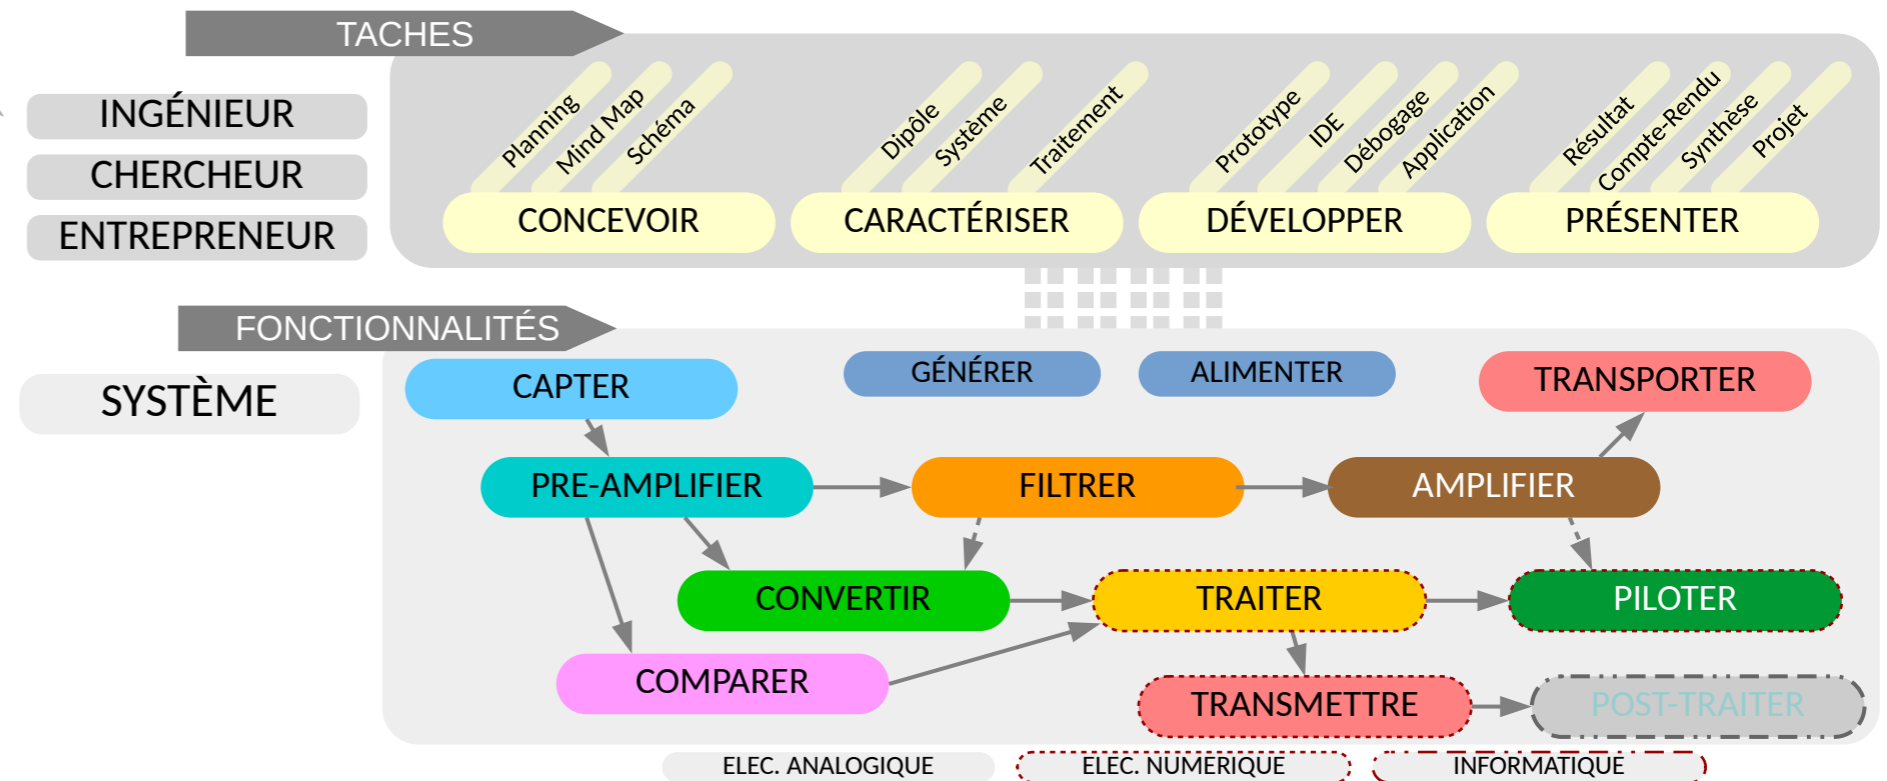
TACHES

INGÉNIEUR
CHERCHEUR
ENTREPRENEUR

Planning
Mind Map
Schéma
Dipôle
Système
Traitement
Prototype
IDE
Débogage
Application
Résultat
Compte-Rendu
Synthèse
Projet

CONCEVOIR
CARACTÉRISER
DÉVELOPPER
PRÉSENTER

FONCTIONNALITÉS

SYSTÈME

CAPTER
GÉNÉRER
ALIMENTER
TRANSPORTER
PRE-AMPLIFIER
FILTRER
AMPLIFIER
CONVERTIR
TRAITER
PILOTER
COMPARER
TRANSMETTRE
POST-TRAITER

ELEC. ANALOGIQUE
ELEC. NUMERIQUE
INFORMATIQUE